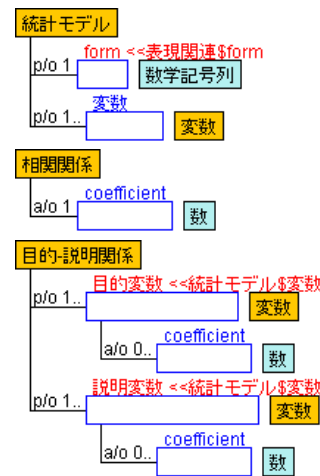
統計モデル

p/o 1 form <<表現関連$form 数学記号列

p/o 1.. 変数 変数

相関関係

a/o 1 coefficient 数

目的-説明関係

p/o 1.. 目的変数 <<統計モデル$変数 変数

a/o 0.. coefficient 数

p/o 1.. 説明変数 <<統計モデル$変数 変数

a/o 0.. coefficient 数